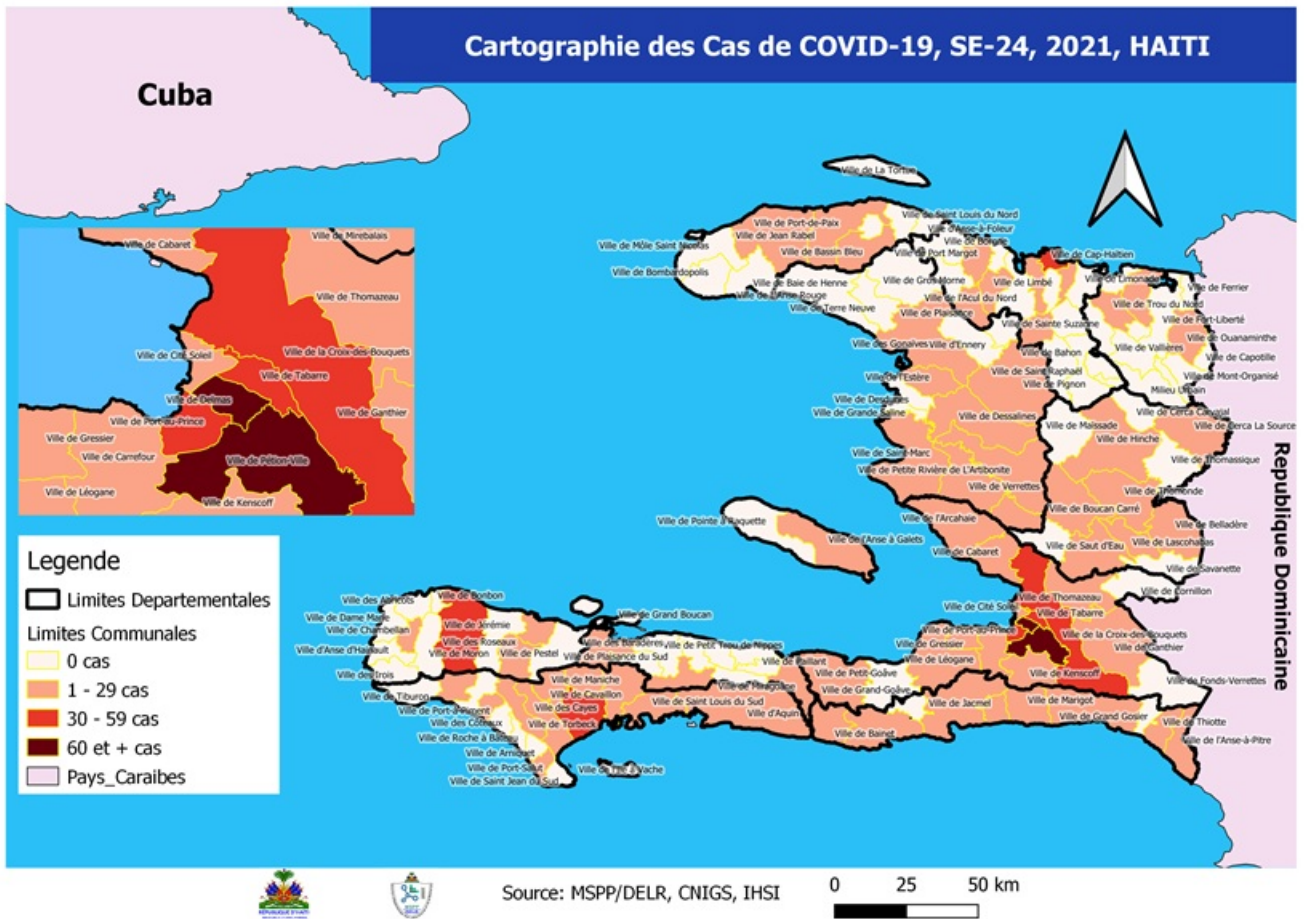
Cartographie des Cas de COVID-19, SE-24, 2021, HAITI

Cuba

Ville de Cabaret
Ville de Mirebalais
Ville de Thomazeau
Ville de Cité Soleil
Ville de la Croix-des-Bouquets
Ville de Tabarre
Ville de Delmas
Ville de Port-au-Prince
Ville de Ganthier
Ville de Gressier
Ville de Carrefour
Ville de Pétion-Ville
Ville de Léogane
Ville de Kenscoff

Ville de La Tortue
Ville de Port-de-Paix
Ville de Saint Louis du Nord
Ville d'Anse-à-Foleur
Ville de Jean Rabel
Ville de Môle Saint Nicolas
Ville de Borgne
Ville de Bassin Bleu
Ville de Port Margot
Ville de Cap-Haïtien
Ville de Bombardopolis
Ville de Baie de Henne
Ville de Gros Morne
Ville de Limbé
Ville de Limonade
Ville de L'Anse Rouge
Ville de l'Acul du Nord
Ville de Ferrier
Ville de Terre Neuve
Ville de Plaisance
Ville de Trou du Nord
Ville de Fort-Liberté
Ville de Sainte Suzanne
Ville de Ouanaminthe
Ville des Gonaïves
Ville d'Ennery
Ville de Vallières
Ville de Capotille
Ville de Bahon
Ville de Mont-Organisé
Ville de Saint Raphaël
Ville de l'Estère
Ville de Pignon
Millieu Urbain
Ville de Desdunes
Ville de Cerca Carvajal
Ville de Grande Saline
Ville de Dessalines
Ville de Maïssade
Ville de Cerca La Source
Ville de Hinche
Ville de Saint-Marc
Ville de Thomassique
Ville de Petite Rivière de L'Artibonite
Ville de Verrettes
Ville de Thomonde
Ville de Boucan Carré
Ville de Pointe à Raquette
Ville de Belladère
Ville de l'Arcahaie
Ville de Lascahobas
Ville de l'Anse à Galets
Ville de Saut d'Eau
Ville de Cabaret
Ville de Savanette
Ville de Bonbon
Ville des Abricots
Ville de Grand Boucan
Ville de Cornillon
Ville de Thomazeau
Ville de Dame Marie
Ville de Jérémie
Ville de Cité Soleil
Ville de Tabarre
Ville de Chambellan
Ville des Baradères
Ville de Petit Trou de Nippes
Ville des Roseaux
Ville de Port-au-Prince
Ville de la Croix-des-Bouquets
Ville de Pestel
Ville de Plaisance du Sud
Ville de Gressier
Ville de Ganthier
Ville d'Anse d'Hainault
Ville de Moron
Ville de Léogane
Ville de Fonds-Verrettes
Ville de Paillant
Ville des Irois
Ville de Maniche
Ville de Petit-Goâve
Ville de Kenscoff
Ville de Miragoâne
Ville de Tiburon
Ville de Cavaillon
Ville de Grand-Goâve
Ville de Port-à-Piment
Ville de Saint Louis du Sud
Ville de Marigot
Ville des Coteaux
Ville des Cayes
Ville d'Aquin
Ville de Jacmel
Ville de Grand Gosier
Ville de Roche à Bateau
Ville de Torbeck
Ville de Thiotte
Ville de Arniquet
Ville de Bainet
Ville de l'Anse-à-Pitre
Ville de Port-Salut
Ville de l'Ile à Vache
Ville de Saint Jean du Sud

Republique Dominicaine

Legende
Limites Departementales
Limites Communales
0 cas
1 - 29 cas
30 - 59 cas
60 et + cas
Pays_Caraibes

Source: MSPP/DELR, CNIGS, IHSI
0 25 50 km